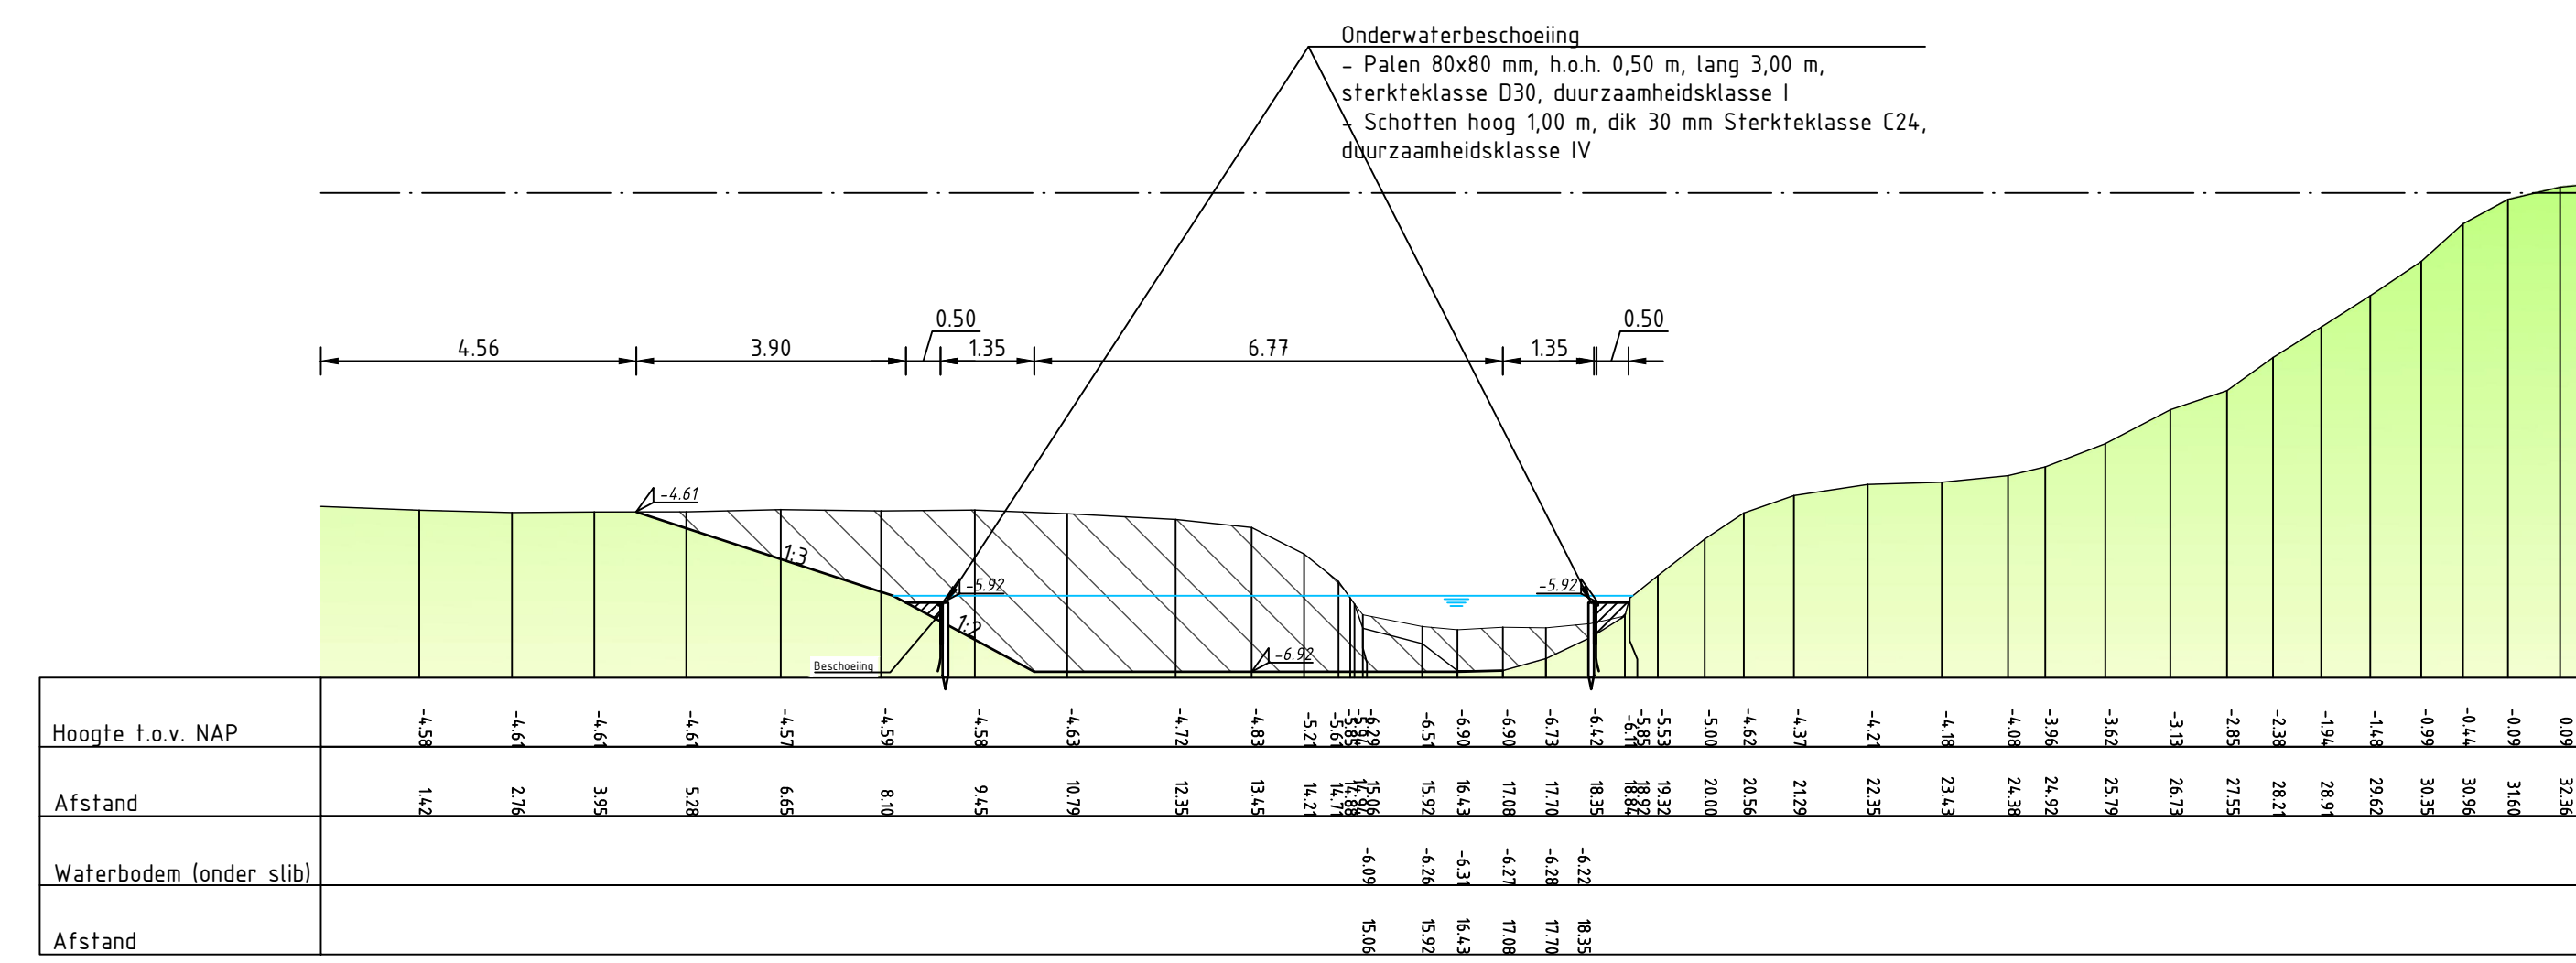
Onderwaterbeschoeiing
- Palen 80x80 mm, h.o.h. 0,50 m, lang 3,00 m, sterkteklasse D30, duurzaamheidsklasse I
- Schotten hoog 1,00 m, dik 30 mm Sterkteklasse C24, duurzaamheidsklasse IV

4.56 3.90 0.50 1.35 6.77 1.35 0.50

-4.61
1:3
-5.92
1:2
-6.92
-5.92
Beschoeiing

| Hoogte t.o.v. NAP | -4.58 | -4.61 | -4.61 | -4.61 | -4.57 | -4.59 | -4.58 | -4.63 | -4.72 | -4.83 | -5.21 | -5.61 | -5.85 | -6.29 | -6.51 | -6.90 | -6.90 | -6.73 | -6.42 | -6.11 | -5.85 | -5.53 | -5.00 | -4.62 | -4.37 | -4.21 | -4.18 | -4.08 | -3.96 | -3.62 | -3.13 | -2.85 | -2.38 | -1.94 | -1.48 | -0.99 | -0.44 | -0.09 | 0.09 |
|---|---|---|---|---|---|---|---|---|---|---|---|---|---|---|---|---|---|---|---|---|---|---|---|---|---|---|---|---|---|---|---|---|---|---|---|---|---|---|---|
| Afstand | 1.42 | 2.76 | 3.95 | 5.28 | 6.65 | 8.10 | 9.45 | 10.79 | 12.35 | 13.45 | 14.21 | 14.71 | 14.88 | 15.06 | 15.92 | 16.43 | 17.08 | 17.70 | 18.35 | 18.84 | 18.92 | 19.32 | 20.00 | 20.56 | 21.29 | 22.35 | 23.43 | 24.38 | 24.92 | 25.79 | 26.73 | 27.55 | 28.21 | 28.91 | 29.62 | 30.35 | 30.96 | 31.60 | 32.36 |
| Waterbodem (onder slib) | -6.09 | -6.26 | -6.31 | -6.27 | -6.28 | -6.22 |
| Afstand | 15.06 | 15.92 | 16.43 | 17.08 | 17.70 | 18.35 |